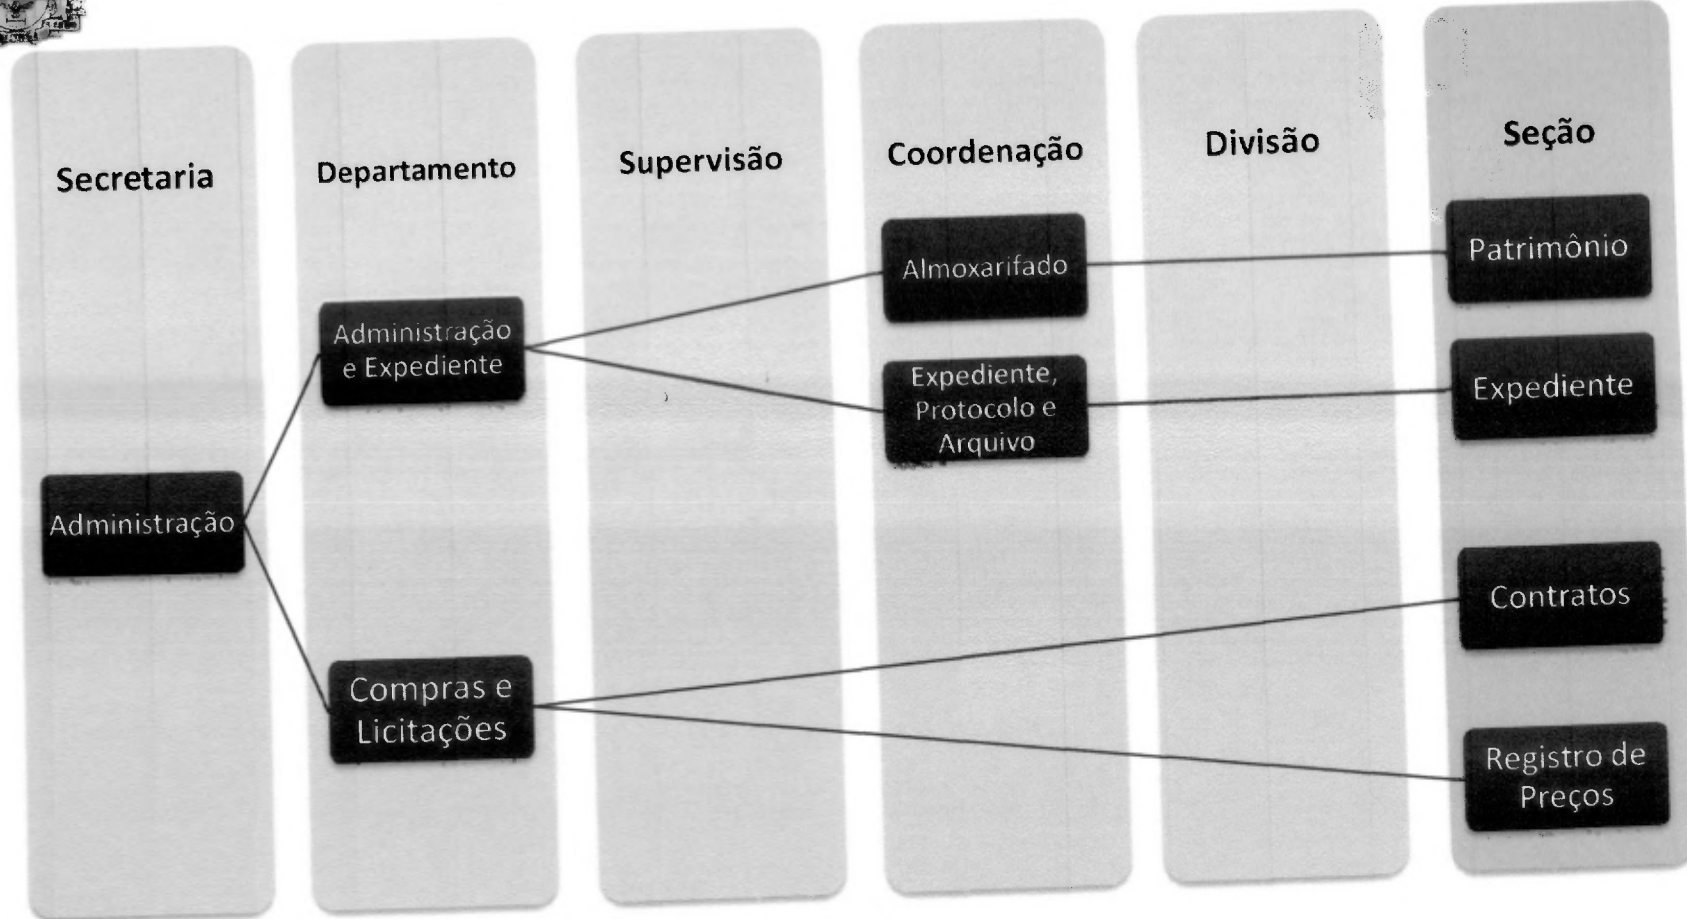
Secretaria

Departamento

Supervisão

Coordenação

Divisão

Seção

Administração

Administração e Expediente

Compras e Licitações

Almoxarifado

Expediente, Protocolo e Arquivo

Patrimônio

Expediente

Contratos

Registro de Preços